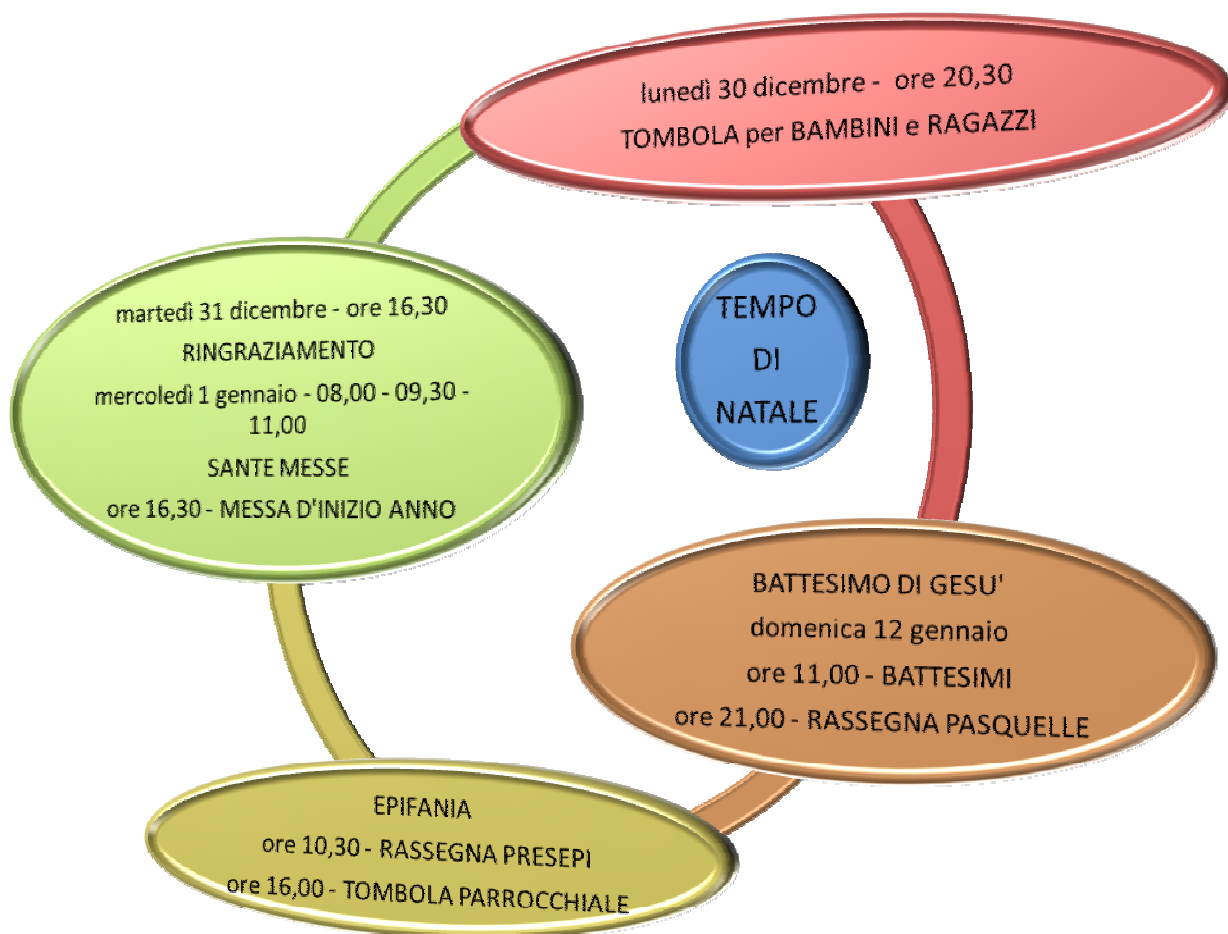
lunedì 30 dicembre - ore 20,30
TOMBOLA per BAMBINI e RAGAZZI

TEMPO
DI
NATALE

martedì 31 dicembre - ore 16,30
RINGRAZIAMENTO
mercoledì 1 gennaio - 08,00 - 09,30 - 11,00
SANTE MESSE
ore 16,30 - MESSA D'INIZIO ANNO

BATTESIMO DI GESU'
domenica 12 gennaio
ore 11,00 - BATTESIMI
ore 21,00 - RASSEGNA PASQUELLE

EPIFANIA
ore 10,30 - RASSEGNA PRESEPI
ore 16,00 - TOMBOLA PARROCCHIALE